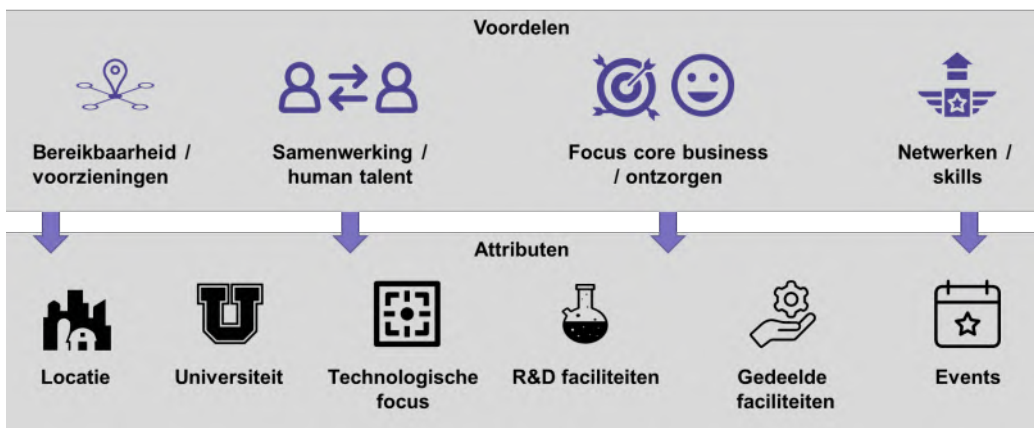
Voordelen

Bereikbaarheid / voorzieningen

Samenwerking / human talent

Focus core business / ontzorgen

Netwerken / skills

Attributen

Locatie

Universiteit

Technologische focus

R&D faciliteiten

Gedeelde faciliteiten

Events